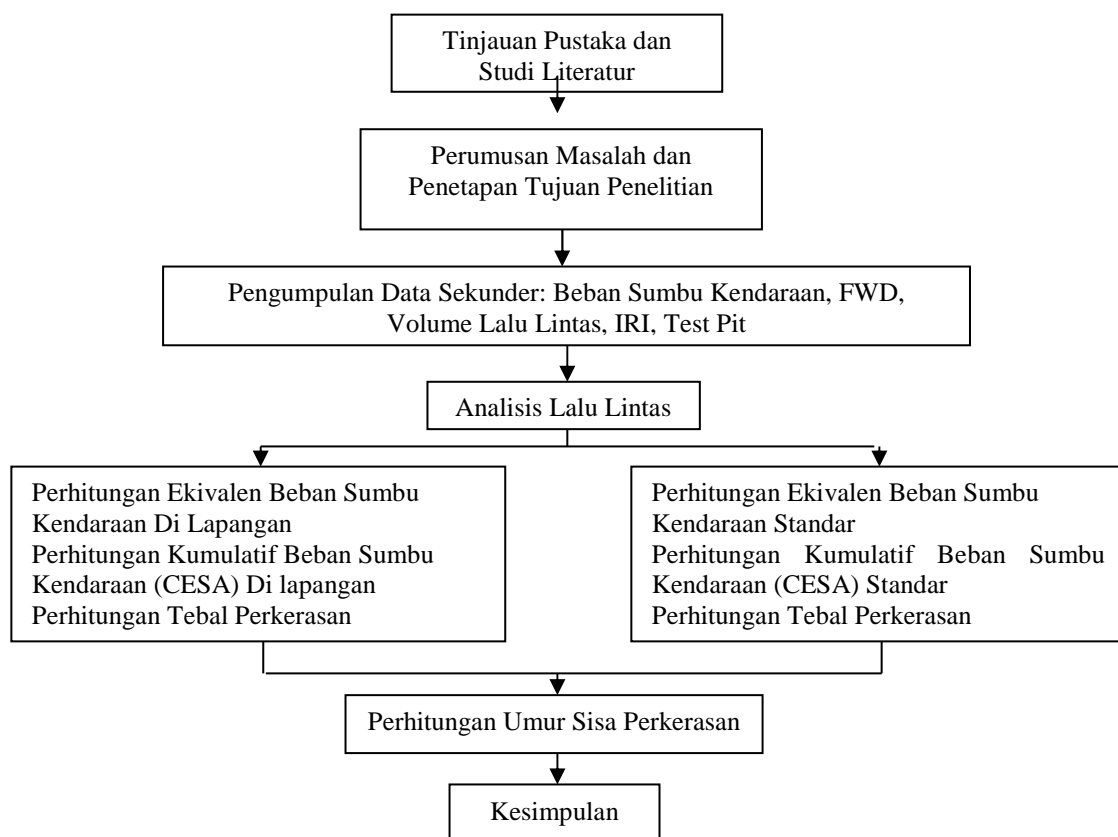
Tinjauan Pustaka dan Studi Literatur

Perumusan Masalah dan Penetapan Tujuan Penelitian

Pengumpulan Data Sekunder: Beban Sumbu Kendaraan, FWD, Volume Lalu Lintas, IRI, Test Pit

Analisis Lalu Lintas

Perhitungan Ekivalen Beban Sumbu Kendaraan Di Lapangan
Perhitungan Kumulatif Beban Sumbu Kendaraan (CESA) Di lapangan
Perhitungan Tebal Perkerasan

Perhitungan Ekivalen Beban Sumbu Kendaraan Standar
Perhitungan Kumulatif Beban Sumbu Kendaraan (CESA) Standar
Perhitungan Tebal Perkerasan

Perhitungan Umur Sisa Perkerasan

Kesimpulan